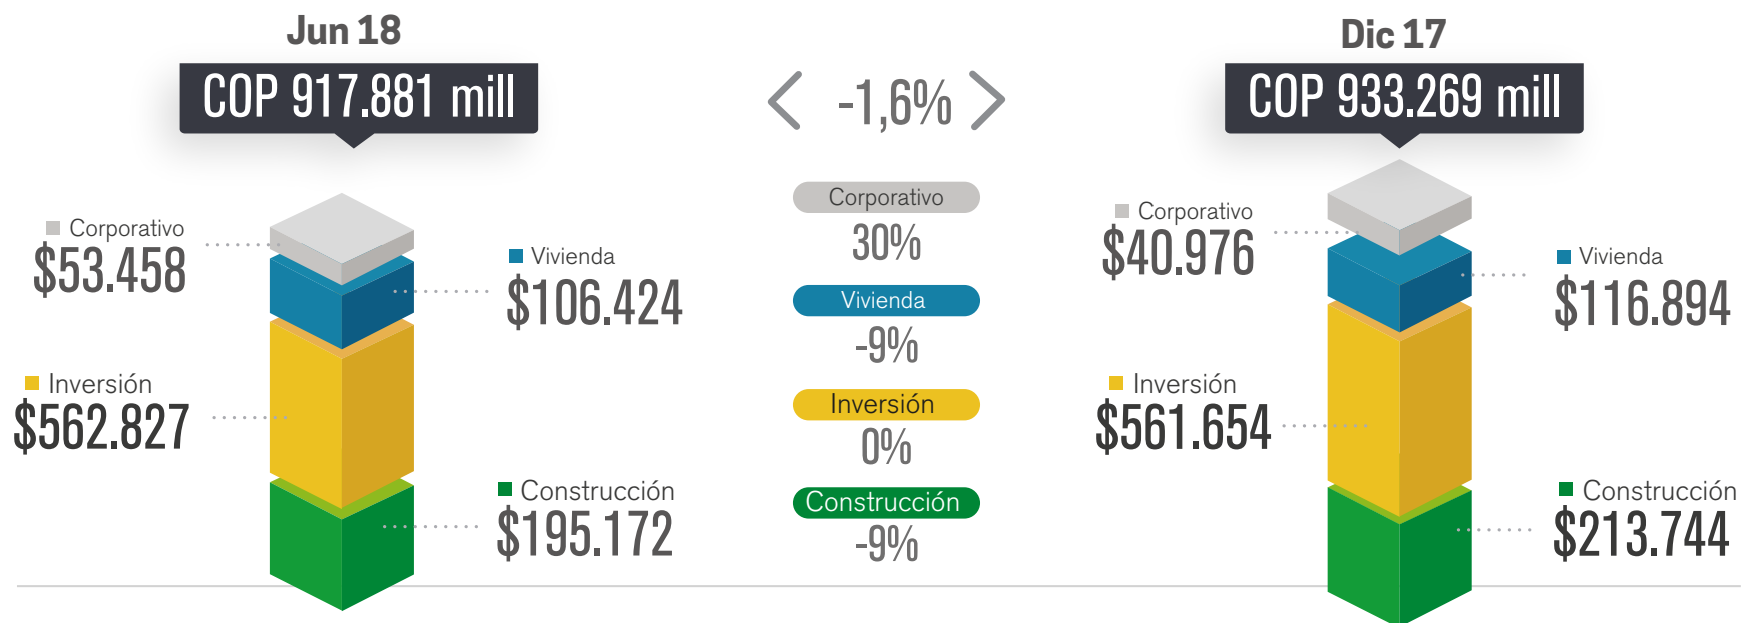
Jun 18

COP 917.881 mill

Corporativo
$53.458

Vivienda
$106.424

Inversión
$562.827

Construcción
$195.172

-1,6%

Corporativo
30%

Vivienda
-9%

Inversión
0%

Construcción
-9%

Dic 17

COP 933.269 mill

Corporativo
$40.976

Vivienda
$116.894

Inversión
$561.654

Construcción
$213.744